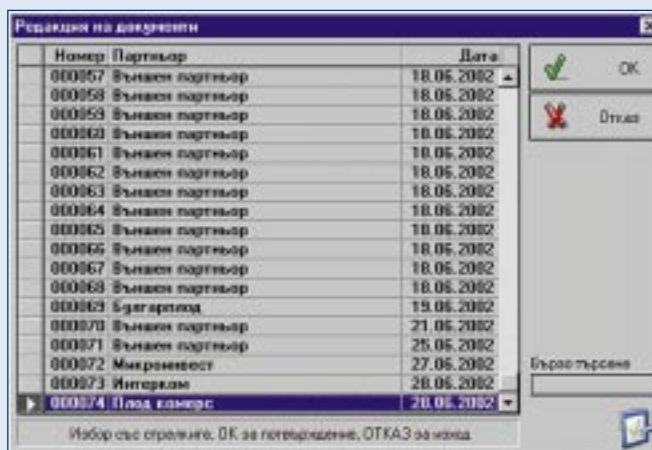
Редакция на документи

| Номер | Партньор | Дата |
|---|---|---|
| 000057 | Външен партньор | 18.06.2002 |
| 000058 | Външен партньор | 18.06.2002 |
| 000059 | Външен партньор | 18.06.2002 |
| 000060 | Външен партньор | 18.06.2002 |
| 000061 | Външен партньор | 18.06.2002 |
| 000062 | Външен партньор | 18.06.2002 |
| 000063 | Външен партньор | 18.06.2002 |
| 000064 | Външен партньор | 18.06.2002 |
| 000065 | Външен партньор | 18.06.2002 |
| 000066 | Външен партньор | 18.06.2002 |
| 000067 | Външен партньор | 18.06.2002 |
| 000068 | Външен партньор | 18.06.2002 |
| 000069 | Българплод | 19.06.2002 |
| 000070 | Външен партньор | 21.06.2002 |
| 000071 | Външен партньор | 25.06.2002 |
| 000072 | Микроинвест | 27.06.2002 |
| 000073 | Интерком | 28.06.2002 |
| 000074 | Плод комерс | 28.06.2002 |

OK

Отказ

Бързо търсене

Избор със стрелките, OK за потвърждение, ОТКАЗ за назад